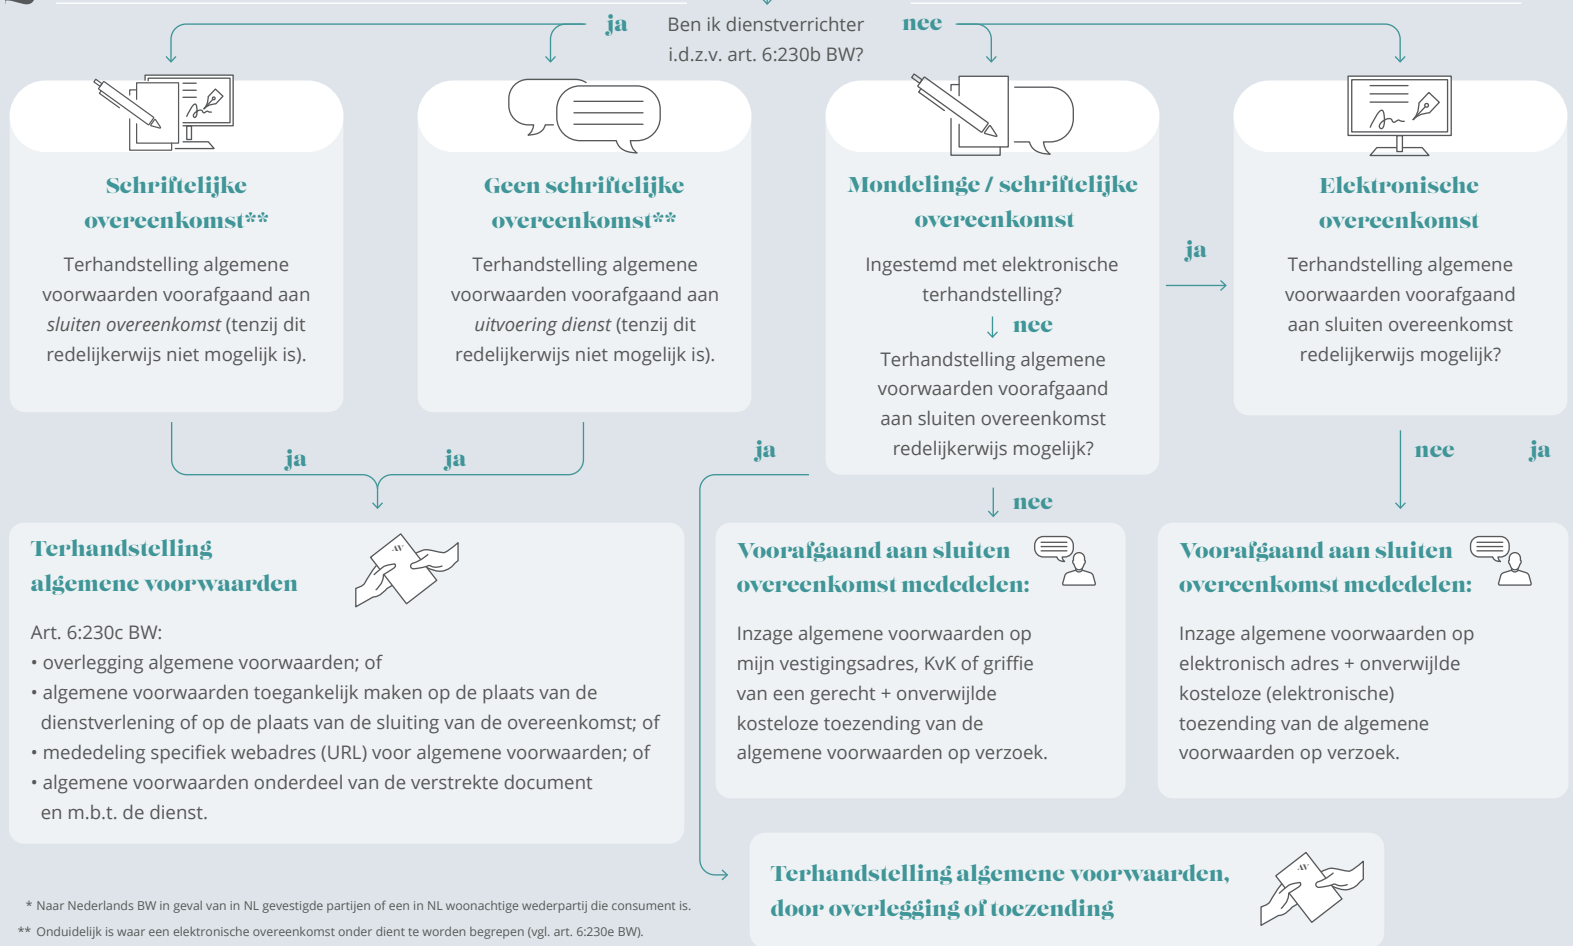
ja Ben ik dienstverrichter i.d.z.v. art. 6:230b BW? nee

Schriftelijke overeenkomst**

Terhandstelling algemene voorwaarden voorafgaand aan *sluiten overeenkomst* (tenzij dit redelijkerwijs niet mogelijk is).

Geen schriftelijke overeenkomst**

Terhandstelling algemene voorwaarden voorafgaand aan *uitvoering dienst* (tenzij dit redelijkerwijs niet mogelijk is).

Mondelinge / schriftelijke overeenkomst

Ingestemd met elektronische terhandstelling?

nee

Terhandstelling algemene voorwaarden voorafgaand aan sluiten overeenkomst redelijkerwijs mogelijk?

ja

Elektronische overeenkomst

Terhandstelling algemene voorwaarden voorafgaand aan sluiten overeenkomst redelijkerwijs mogelijk?

ja ja ja

nee

nee ja

Terhandstelling algemene voorwaarden

Art. 6:230c BW:
• overlegging algemene voorwaarden; of
• algemene voorwaarden toegankelijk maken op de plaats van de dienstverlening of op de plaats van de sluiting van de overeenkomst; of
• mededeling specifiek webadres (URL) voor algemene voorwaarden; of
• algemene voorwaarden onderdeel van de verstrekte document en m.b.t. de dienst.

Voorafgaand aan sluiten overeenkomst mededelen:

Inzage algemene voorwaarden op mijn vestigingsadres, KvK of griffie van een gerecht + onverwijlde kosteloze toezending van de algemene voorwaarden op verzoek.

Voorafgaand aan sluiten overeenkomst mededelen:

Inzage algemene voorwaarden op elektronisch adres + onverwijlde kosteloze (elektronische) toezending van de algemene voorwaarden op verzoek.

Terhandstelling algemene voorwaarden, door overlegging of toezending

* Naar Nederlands BW in geval van in NL gevestigde partijen of een in NL woonachtige wederpartij die consument is.
** Onduidelijk is waar een elektronische overeenkomst onder dient te worden begrepen (vgl. art. 6:230e BW).